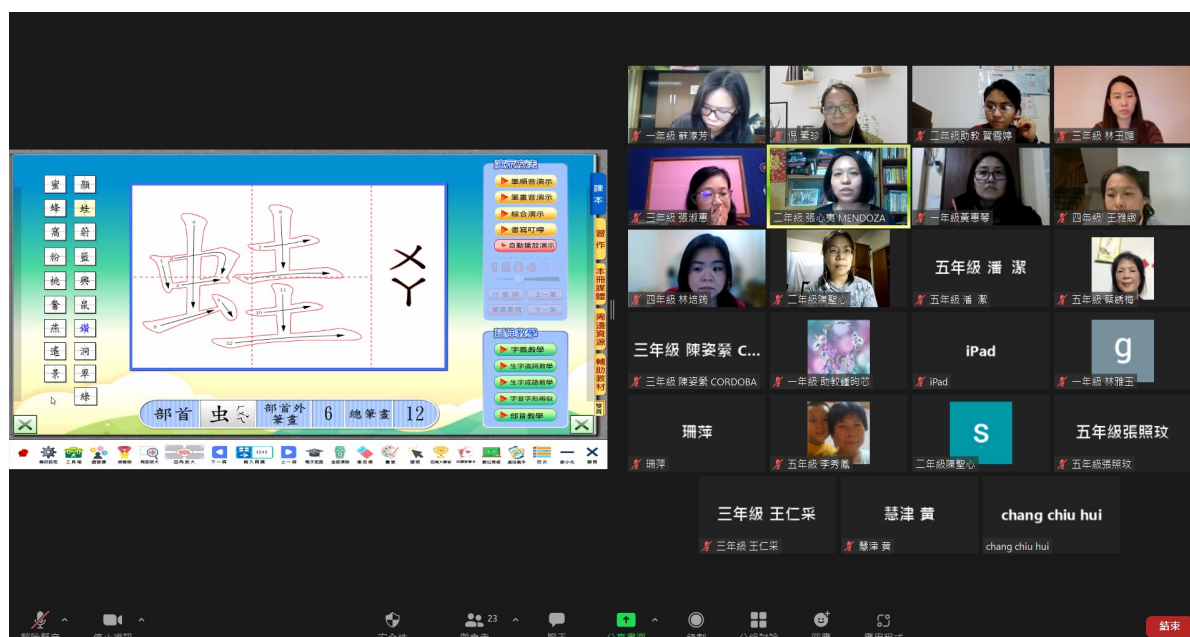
蜜 顏
蜂 蛙
窩 蔚
紛 藍
桃 興
奮 鼠
燕 鑽
遙 洞
景 界
綠

蛙

ㄨㄚ

部首 虫 部首外筆畫 6 總筆畫 12

演示方法
筆順音演示
筆畫音演示
綜合演示
書寫叮嚀
自動播放演示

延伸教學
字義教學
生字造詞教學
生字成語教學
字音字形辨似
部首教學

課本
習作
本冊媒體
閱讀資源
輔助教材
聲頁

一年級 蘇淳芳
倪 素珍
二年級助教 賀雪婷
三年級 林玉娟
三年級 張淑惠
二年級 張心美 MENDOZA
一年級黃惠琴
四年級 王雅婉
四年級 林培琦
二年級陳聖心
五年級 潘 潔
五年級蔡綉梅
三年級 陳姿縈 C...
三年級 陳姿縈 CORDOBA
一年級 助教鍾昀芯
iPad
一年級 林雅玉
珊萍
五年級 李秀鳳
二年級陳聖心
五年級張照玟
三年級 王仁采
慧津 黃
chang chiu hui

五年級 潘 潔
三年級 陳姿縈 C...
iPad
g
珊萍
S
五年級張照玟
三年級 王仁采
慧津 黃
chang chiu hui

23
結束